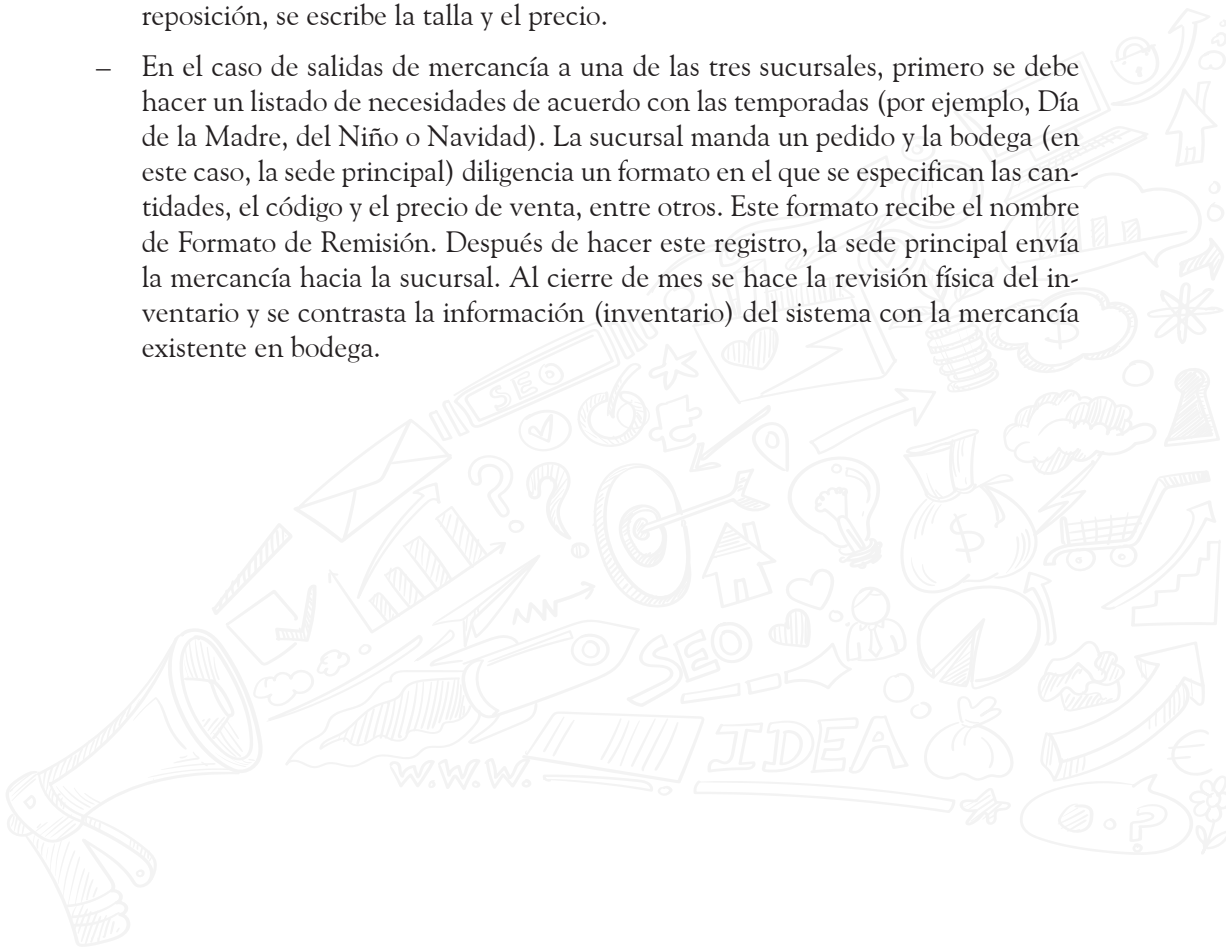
reposición, se escribe la talla y el precio.

– En el caso de salidas de mercancía a una de las tres sucursales, primero se debe hacer un listado de necesidades de acuerdo con las temporadas (por ejemplo, Día de la Madre, del Niño o Navidad). La sucursal manda un pedido y la bodega (en este caso, la sede principal) diligencia un formato en el que se especifican las cantidades, el código y el precio de venta, entre otros. Este formato recibe el nombre de Formato de Remisión. Después de hacer este registro, la sede principal envía la mercancía hacia la sucursal. Al cierre de mes se hace la revisión física del inventario y se contrasta la información (inventario) del sistema con la mercancía existente en bodega.

SEO

SEO

IDEA

W.W.W.

$

€